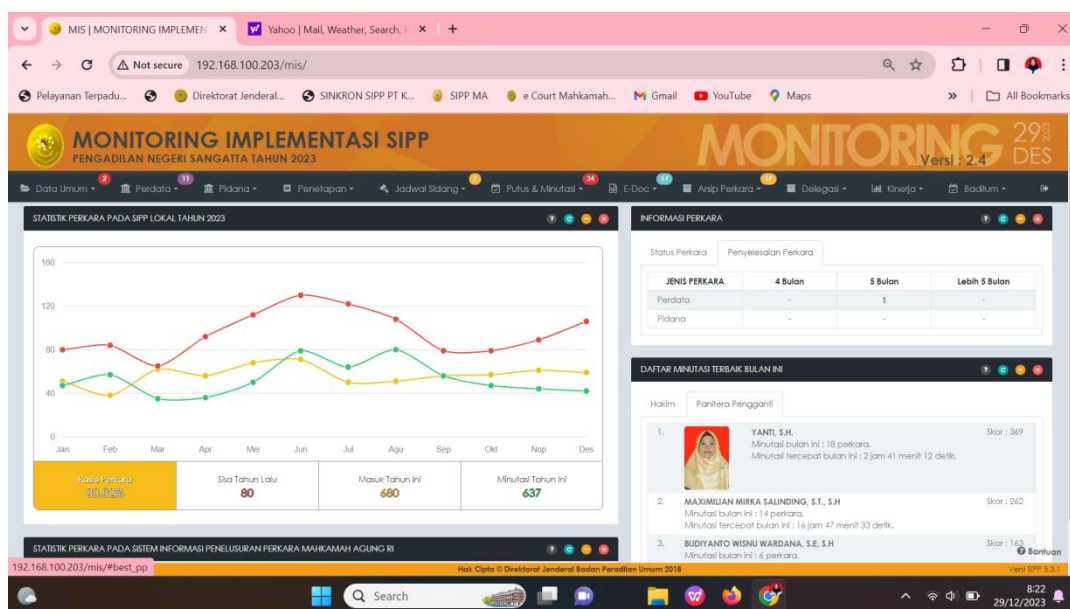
MIS | MONITORING IMPLEMEN ×
Yahoo | Mail, Weather, Search, ×
+

Not secure 192.168.100.203/mis/

Pelayanan Terpadu... Direktorat Jenderal... SINKRON SIPP PT K... SIPP MA e Court Mahkamah... Gmail YouTube Maps » All Bookmarks

MONITORING IMPLEMENTASI SIPP
PENGADILAN NEGERI SANGATTA TAHUN 2023
MONITORING Versi : 2.4 29 DES

Data Umum 2 Perdata 11 Pidana Penetapan Jadwal Sidang Putus & Minutasi 34 E-Doc 17 Arsip Perkara 17 Delegasi Kinerja Badilum

STATISTIK PERKARA PADA SIPP LOKAL TAHUN 2023

160
120
80
40
0
Jan Feb Mar Apr Mei Jun Jul Agu Sep Okt Nop Des

| Rasio Perkara 83.62% | Sisa Tahun Lalu 80 | Masuk Tahun Ini 680 | Minutasi Tahun Ini 637 |
|---|---|---|---|

STATISTIK PERKARA PADA SISTEM INFORMASI PENELUSURAN PERKARA MAHKAMAH AGUNG RI

INFORMASI PERKARA

Status Perkara Penyelesaian Perkara

| JENIS PERKARA | 4 Bulan | 5 Bulan | Lebih 5 Bulan |
|---|---|---|---|
| Perdata | - | 1 | - |
| Pidana | - | - | - |

DAFTAR MINUTASI TERBAIK BULAN INI

Hakim Panitera Pengganti

1. YANTI, S.H.
Minutasi bulan ini : 18 perkara.
Minutasi tercepat bulan ini : 2 jam 41 menit 12 detik.
Skor : 369

2. MAXIMILIAN MIRKA SALINDING, S.T., S.H
Minutasi bulan ini : 14 perkara.
Minutasi tercepat bulan ini : 16 jam 47 menit 33 detik.
Skor : 262

3. BUDIYANTO WISNU WARDANA, S.E, S.H
Minutasi bulan ini : 6 perkara.
Skor : 163

Bantuan

192.168.100.203/mis/#best_pp
Hak Cipta © Direktorat Jenderal Badan Peradilan Umum 2018
Versi SIPP 5.3.1

Search
8:22
29/12/2023